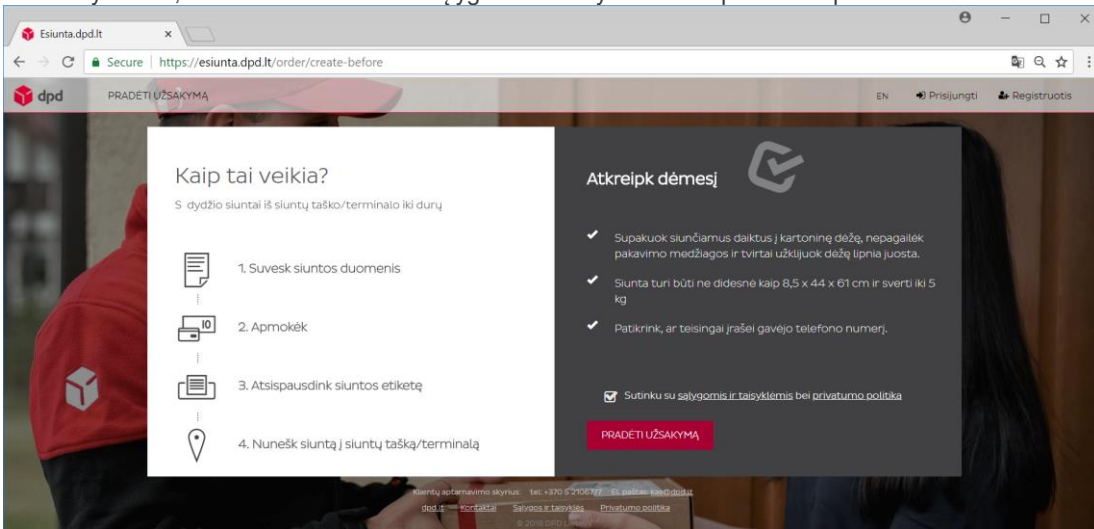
Esiunta.dpd.lt

Secure | https://esiunta.dpd.lt/order/create-before

dpd PRADĖTI UŽSAKYMĄ

EN Prisijungti Registruotis

Kaip tai veikia?

S dydžio siuntai iš siuntų taško/terminalo iki durų

1. Suvesk siuntos duomenis

10

2. Apmokėk

3. Atsispausdink siuntos etiketę

4. Nunešk siuntą į siuntų tašką/terminalą

Atkreipk dėmesį

Supakuok siunčiamus daiktus į kartoninę dėžę, nepagailėk pakavimo medžiagos ir tvirtai užklijuok dėžę lipnia juosta.

Siunta turi būti ne didesnė kaip 8,5 x 44 x 61 cm ir sverti iki 5 kg

Patikrink, ar teisingai įrašei gavėjo telefono numerį.

Sutinku su sąlygomis ir taisyklėmis bei privatumo politika

PRADĖTI UŽSAKYMĄ

Klientų aptarnavimo skyrius: tel. +370 5 2106777 El. paštas: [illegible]@dpd.lt

dpd.lt Kontaktai Sąlygos ir taisyklės Privatumo politika

© 2018 DPD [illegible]